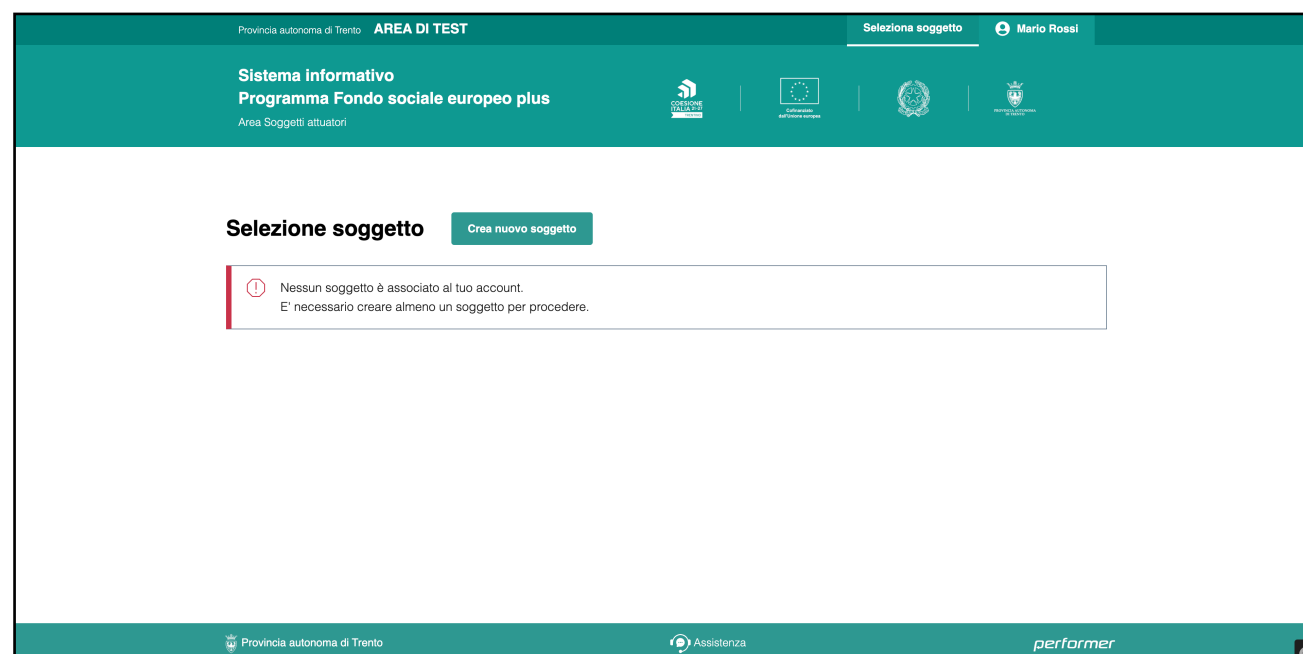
Provincia autonoma di Trento AREA DI TEST

Seleziona soggetto

Mario Rossi

Sistema informativo
Programma Fondo sociale europeo plus

Area Soggetti attuatori

COESIONE ITALIA 21-27

Cofinanziato dall'Unione europea

PROVINCIA AUTONOMA DI TRENTO

Selezione soggetto

Crea nuovo soggetto

Nessun soggetto è associato al tuo account.
E' necessario creare almeno un soggetto per procedere.

Provincia autonoma di Trento

Assistenza

performer